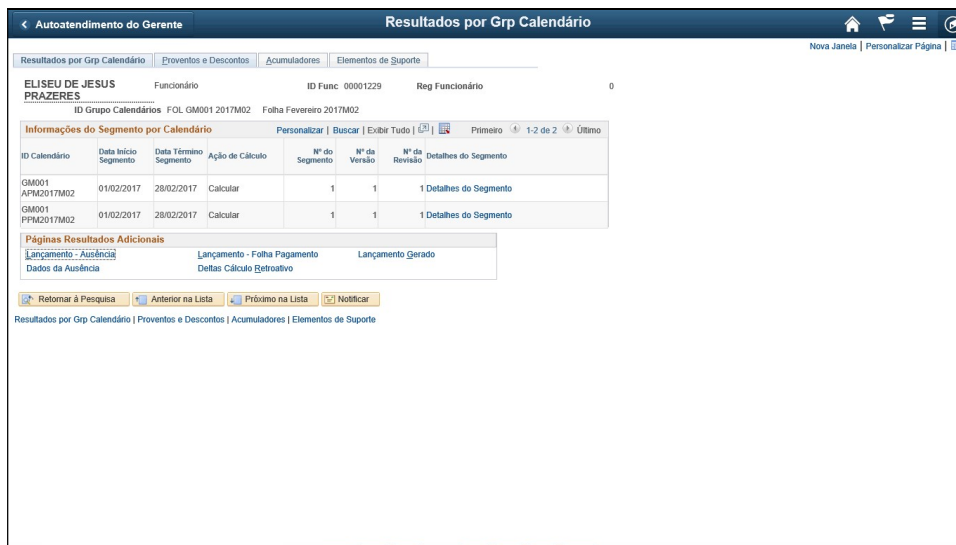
< Autoatendimento do Gerente

Resultados por Grp Calendário

Nova Janela | Personalizar Página |

Resultados por Grp Calendário | Proventos e Descontos | Acumuladores | Elementos de Suporte

ELISEU DE JESUS PRAZERES Funcionário ID Func 00001229 Reg Funcionário 0

ID Grupo Calendários FOL GM001 2017M02 Folha Fevereiro 2017M02

Informações do Segmento por Calendário Personalizar | Buscar | Exibir Tudo | Primeiro 1-2 de 2 Último

| ID Calendário | Data Início Segmento | Data Término Segmento | Ação de Cálculo | Nº do Segmento | Nº da Versão | Nº da Revisão | Detalhes do Segmento |
|---|---|---|---|---|---|---|---|
| GM001 APM2017M02 | 01/02/2017 | 28/02/2017 | Calcular | 1 | 1 | 1 | Detalhes do Segmento |
| GM001 PPM2017M02 | 01/02/2017 | 28/02/2017 | Calcular | 1 | 1 | 1 | Detalhes do Segmento |

Páginas Resultados Adicionais

Lançamento - Ausência Lançamento - Folha Pagamento Lançamento Gerado

Dados da Ausência Deltas Cálculo Retroativo

Retornar à Pesquisa Anterior na Lista Próximo na Lista Notificar

Resultados por Grp Calendário | Proventos e Descontos | Acumuladores | Elementos de Suporte